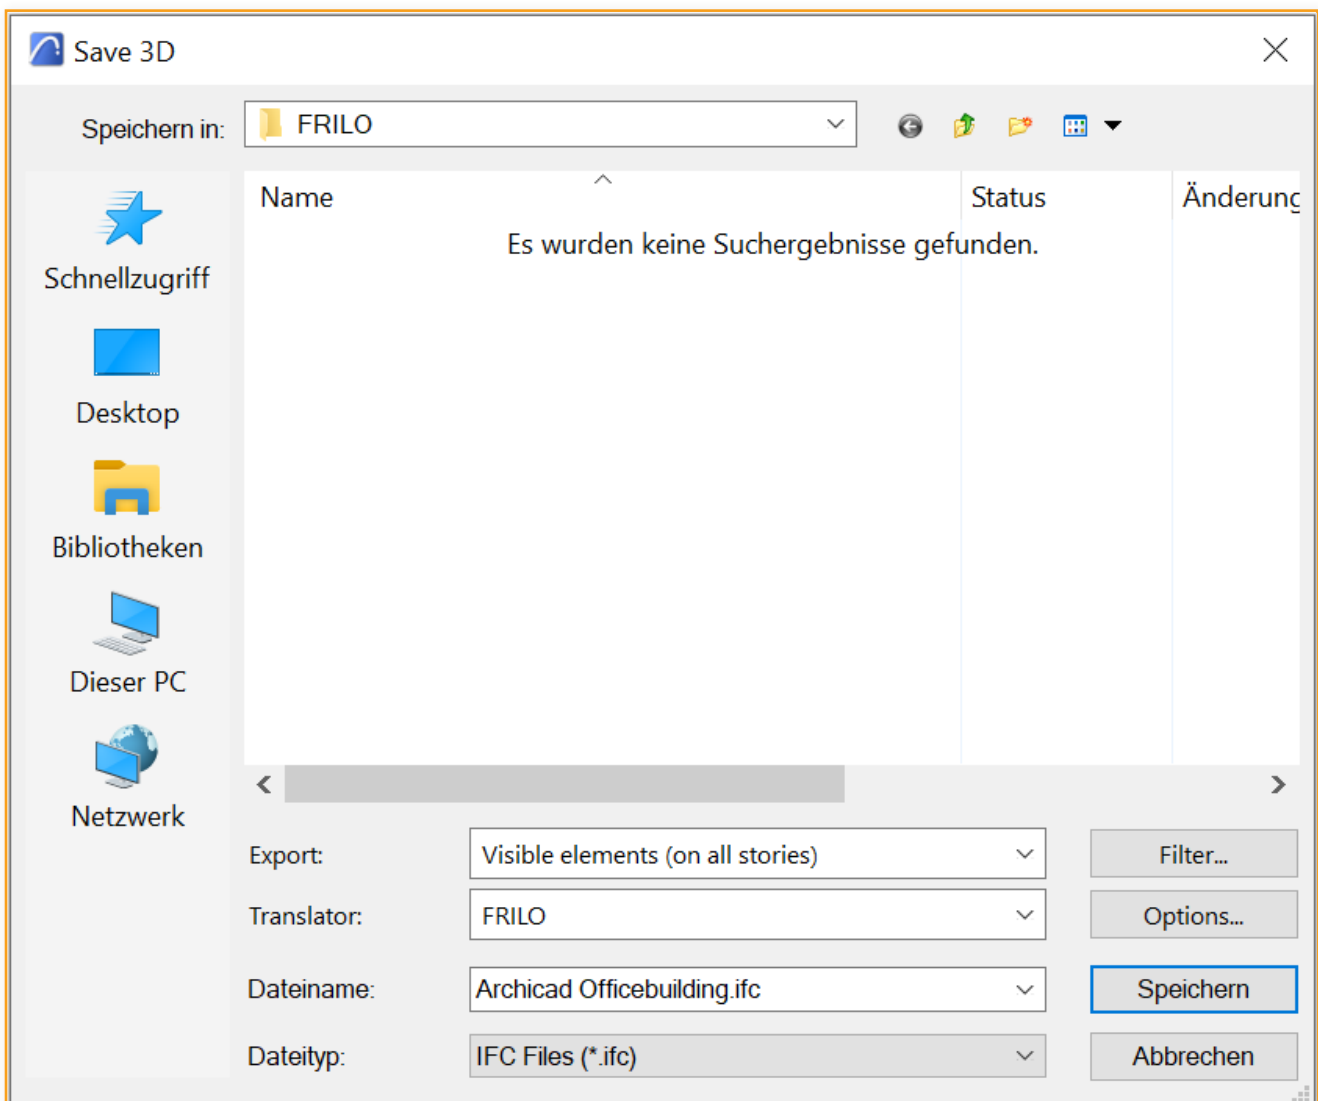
Save 3D

Speichern in: FRILO

Schnellzugriff

Desktop

Bibliotheken

Dieser PC

Netzwerk

| Name | Status | Änderung |
|---|---|---|

Es wurden keine Suchergebnisse gefunden.

Export: Visible elements (on all stories)

Filter...

Translator: FRILO

Options...

Dateiname: Archicad Officebuilding.ifc

Speichern

Dateityp: IFC Files (*.ifc)

Abbrechen